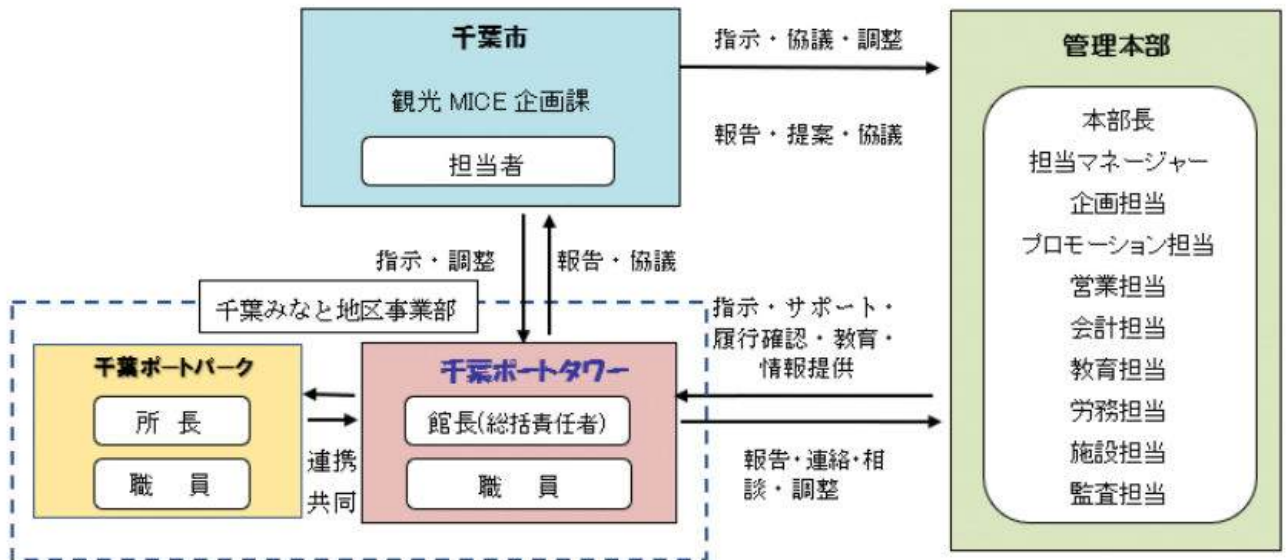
千葉市

観光 MICE 企画課

担当者

指示・協議・調整

報告・提案・協議

管理本部

本部長
担当マネージャー
企画担当
プロモーション担当
営業担当
会計担当
教育担当
労務担当
施設担当
監査担当

指示・調整

報告・協議

千葉みなと地区事業部

指示・サポート・履行確認・教育・情報提供

千葉ポートパーク

所　長

職　員

連携
共同

千葉ポートタワー

館長(総括責任者)

職　員

報告・連絡・相談・調整